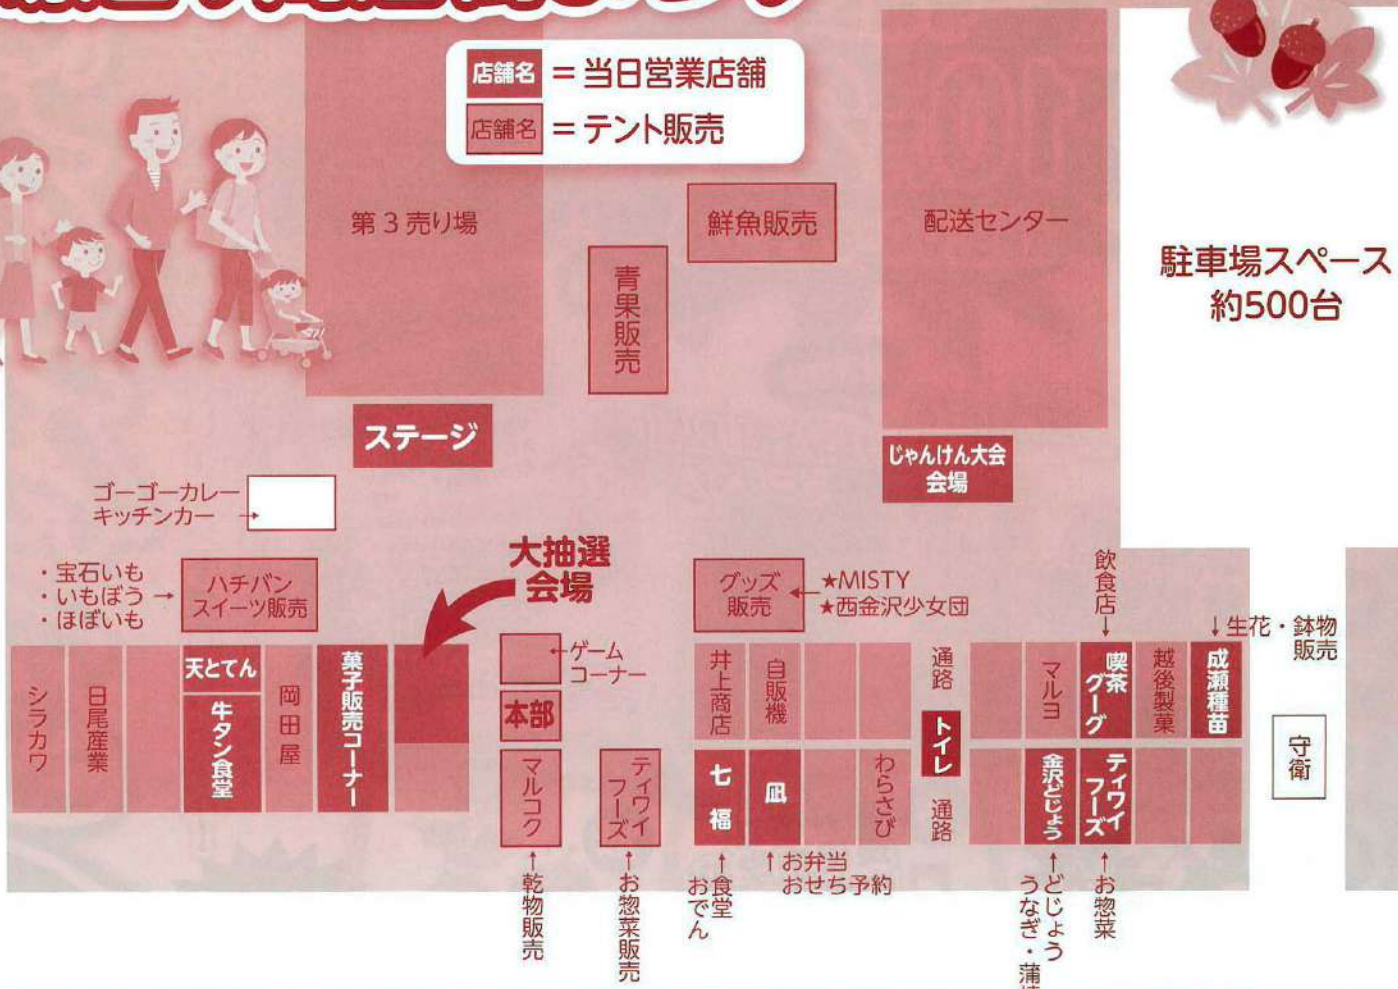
店舗名 ＝当日営業店舗
店舗名 ＝テント販売

第３売り場

鮮魚販売

青果販売

配送センター

駐車場スペース
約500台

ステージ

じゃんけん大会会場

ゴーゴーカレー
キッチンカー

大抽選会場

・宝石いも
・いもぼう
・ほぼいも

ハチバンスイーツ販売

グッズ販売

★MISTY
★西金沢少女団

飲食店

生花・鉢物販売

シラカワ

日尾産業

天とてん

牛タン食堂

岡田屋

菓子販売コーナー

ゲームコーナー

本部

マルコク

ティワイフーズ

井上商店

自販機

七福

凪

わらさび

通路

トイレ

通路

マルヨ

喫茶グーグ

越後製菓

成瀬種苗

金沢どじょう

ティワイフーズ

守衛

乾物販売

お惣菜販売

食堂
おでん

お弁当
おせち予約

どじょう
うなぎ・蒲

お惣菜